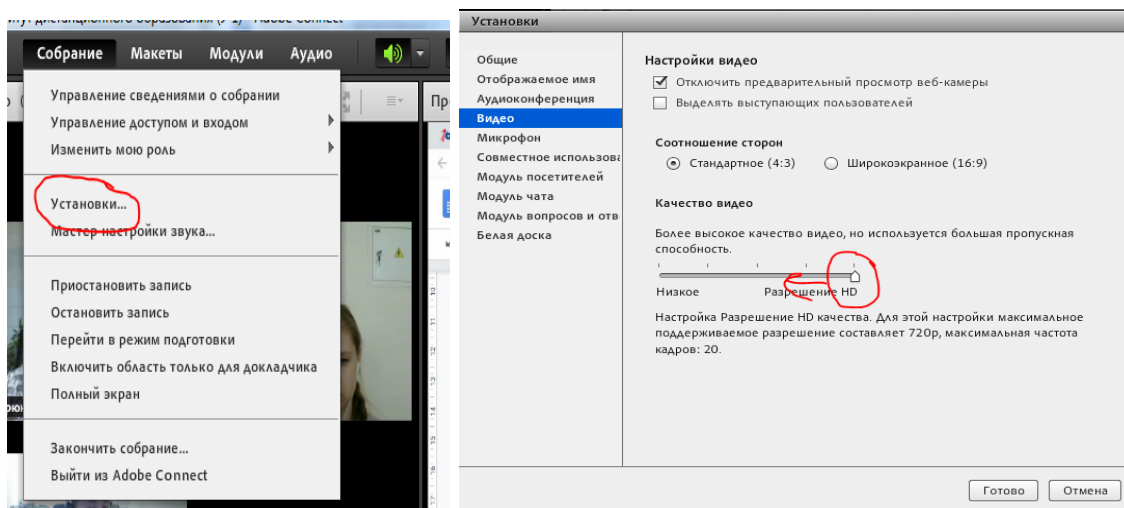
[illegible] дистанционного образования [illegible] - Adobe Connect

Собрание Макеты Модули Аудио

Пр

Управление сведениями о собрании
Управление доступом и входом
Изменить мою роль

Установки...
Мастер настройки звука...

Приостановить запись
Остановить запись
Перейти в режим подготовки
Включить область только для докладчика
Полный экран

Закончить собрание...
Выйти из Adobe Connect

Установки

Общие
Отображаемое имя
Аудиоконференция
Видео
Микрофон
Совместное использова
Модуль посетителей
Модуль чата
Модуль вопросов и отв
Белая доска

Настройки видео
☑ Отключить предварительный просмотр веб-камеры
☐ Выделять выступающих пользователей

Соотношение сторон
◉ Стандартное (4:3) ○ Широкоэкранное (16:9)

Качество видео

Более высокое качество видео, но используется большая пропускная способность.

Низкое Разрешение HD

Настройка Разрешение HD качества. Для этой настройки максимальное поддерживаемое разрешение составляет 720p, максимальная частота кадров: 20.

Готово Отмена